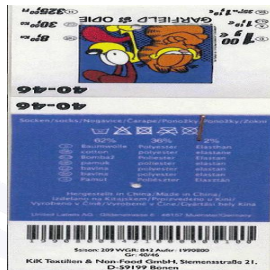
40-46

40-46

GARFIELD & ODIE

Socken / socks / Nogavice / Čarape / Ponožky / Ponožky / Zokni

Baumwolle
cotton
Bombaž
pamuk
bavlna
bavlna
pamut

Polyester
polyester
poliester
poliester
polyester
polyester
poliészter

Elasthan
elastan
elastan
elastan
elastan
elastan
elasztán

Hergestellt in China / Made in China

Saison: 209 WGR: 842 Aufnr.: 1990800
Gr.: 40/46

KiK Textilien & Non-Food GmbH, Siemensstraße 21,
D-59199 Bönen